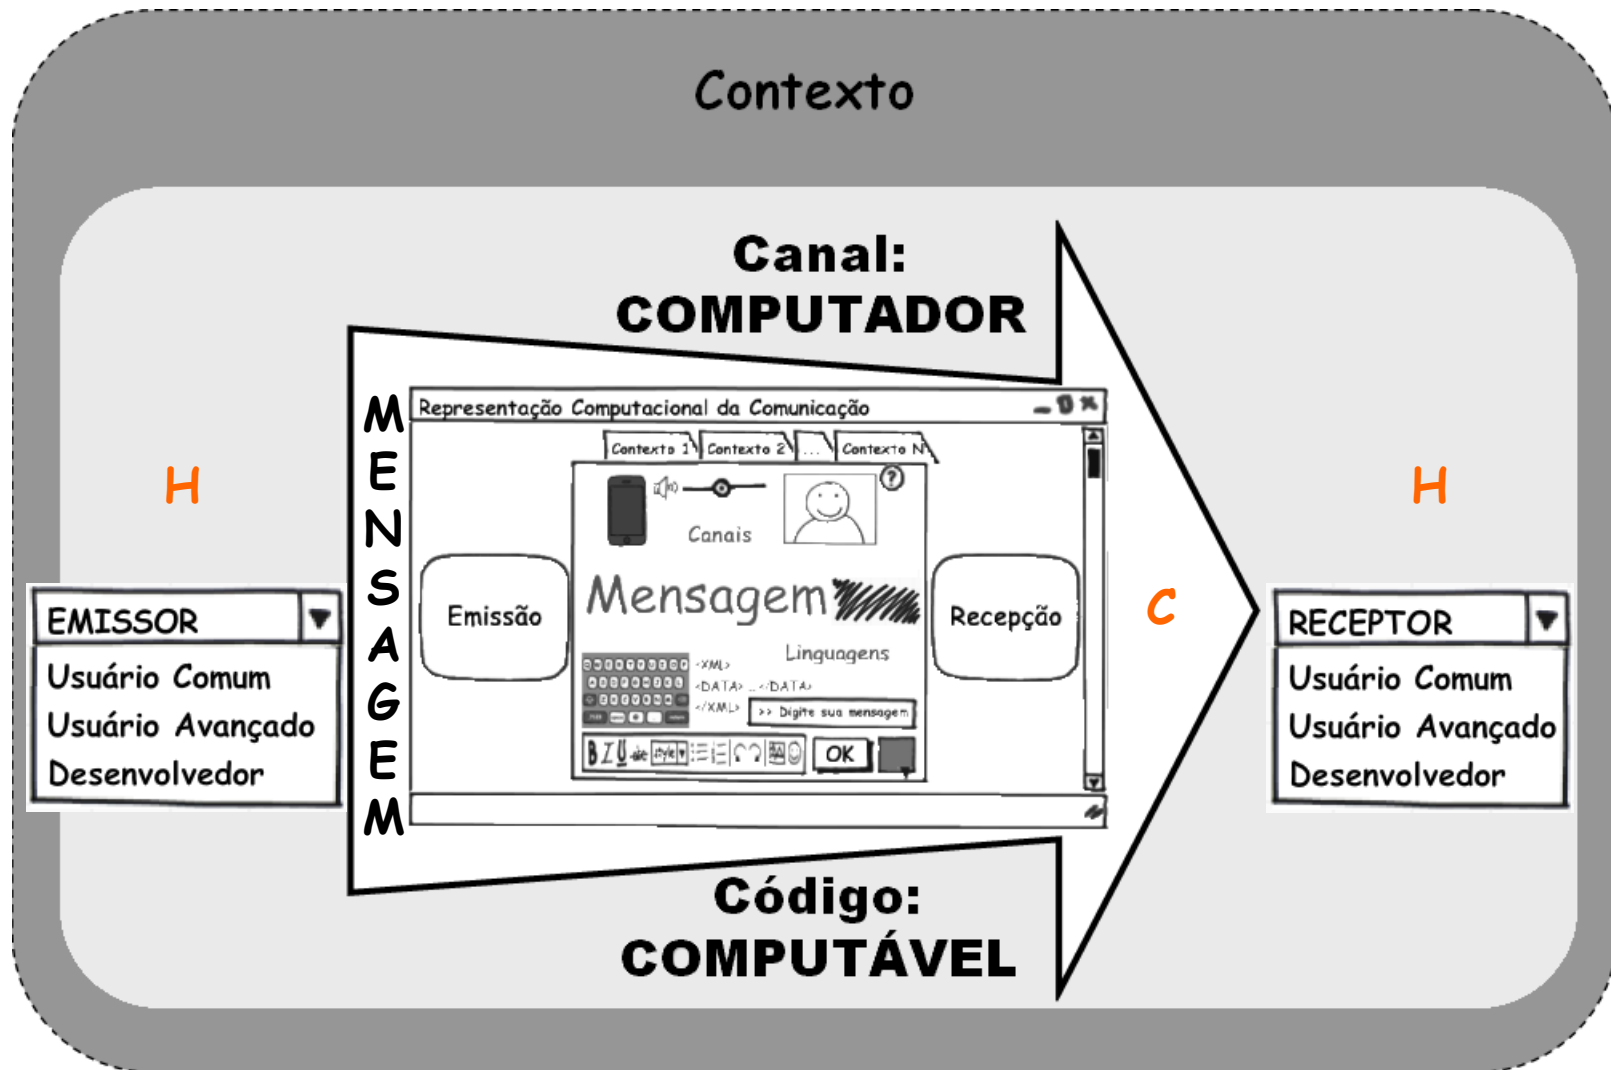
Contexto

Canal:
COMPUTADOR

H

EMISSOR
Usuário Comum
Usuário Avançado
Desenvolvedor

MENSAGEM

Representação Computacional da Comunicação

Contexto 1 | Contexto 2 | ... | Contexto N

Canais

Emissão

Mensagem

Recepção

Linguagens

<XML>
<DATA> ... </DATA>
</XML>

>> Digite sua mensagem

OK

C

H

RECEPTOR
Usuário Comum
Usuário Avançado
Desenvolvedor

Código:
COMPUTÁVEL